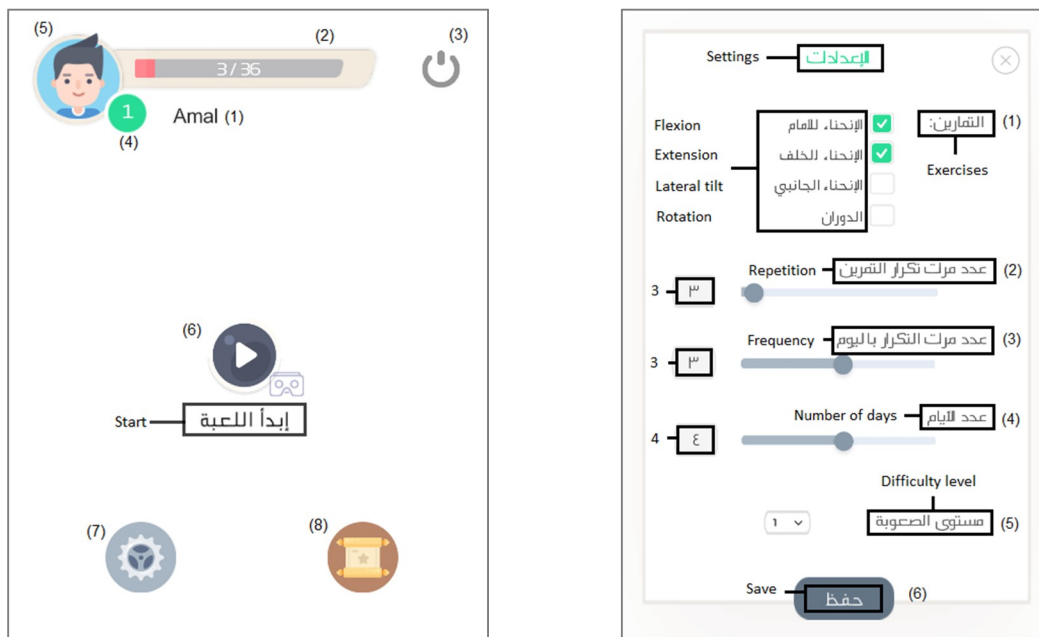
(5)

(2)

3 / 36

(3)

1

(4)

Amal (1)

(6)

Start

إبدأ اللعبة

(7)

(8)

Settings

الإعدادات

(1)

التمارين:

Exercises

Flexion

الإنحناء للامام

Extension

الإنحناء للخلف

Lateral tilt

الإنحناء الجانبي

Rotation

الدوران

Repetition

عدد مرات تكرار التمرين

(2)

3

٣

Frequency

عدد مرات التكرار باليوم

(3)

3

٣

Number of days

عدد الايام

(4)

4

٤

Difficulty level

مستوى الصعوبة

(5)

١

Save

حفظ

(6)